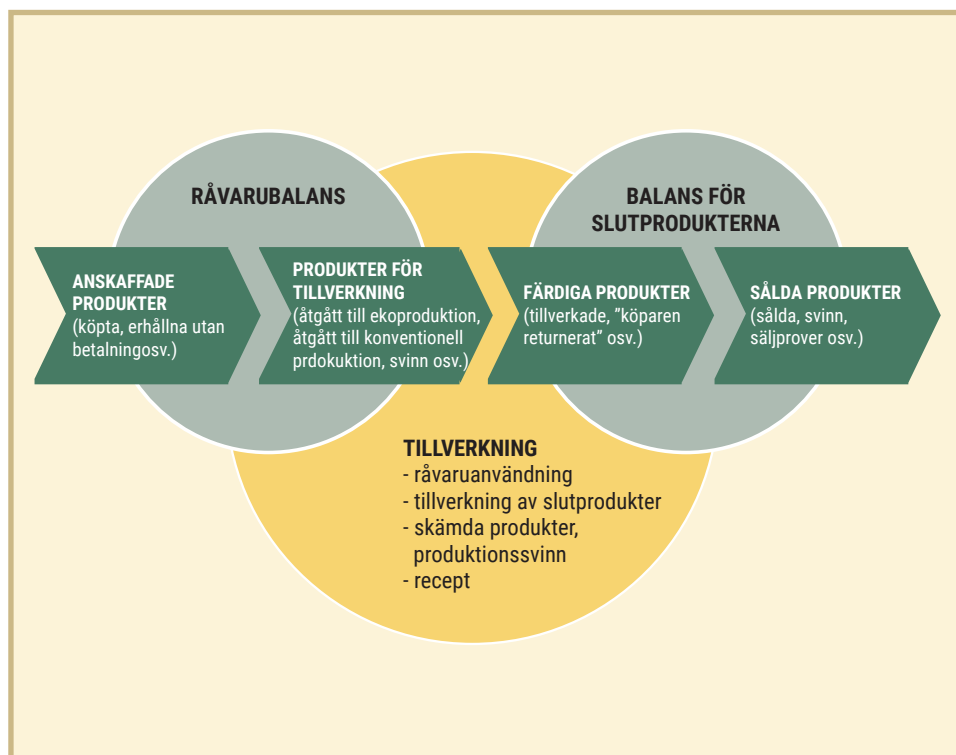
RÅVARUBALANS

BALANS FÖR SLUTPRODUKTERNA

ANSKAFFADE PRODUKTER (köpta, erhållna utan betalningosv.)

PRODUKTER FÖR TILLVERKNING (åtgått till ekoproduktion, åtgått till konventionell prdokuktion, svinn osv.)

FÄRDIGA PRODUKTER (tillverkade, "köparen returnerat" osv.)

SÅLDA PRODUKTER (sålda, svinn, säljprover osv.)

TILLVERKNING
- råvaruanvändning
- tillverkning av slutprodukter
- skämda produkter, produktionssvinn
- recept